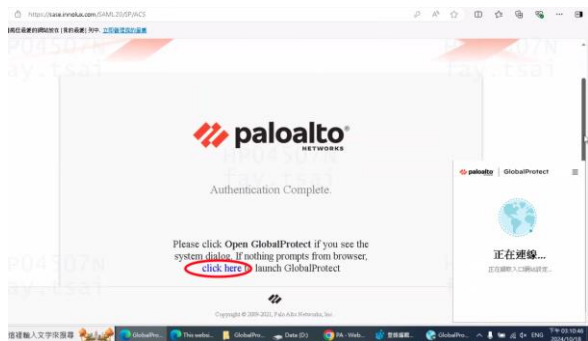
https://tasa.innolux.com/SAML20/SP/ACS

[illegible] 列中 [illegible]

PU04507N
fay.tsai

paloalto NETWORKS

PU04507N
fay.tsai

Authentication Complete.

Please click Open GlobalProtect if you see the system dialog. If nothing prompts from browser, click here to launch GlobalProtect

PU04507N
fay.tsai

Copyright © 2009-2021, Palo Alto Networks, Inc.

paloalto | GlobalProtect

正在連線...

正在連線入口網站設定...

這裡輸入文字來搜尋

GlobalPro...

This webs...

GlobalPro...

Data (D:)

PA - Web...

登錄編輯...

GlobalPro...

ENG

下午 03:10:48
2024/10/28